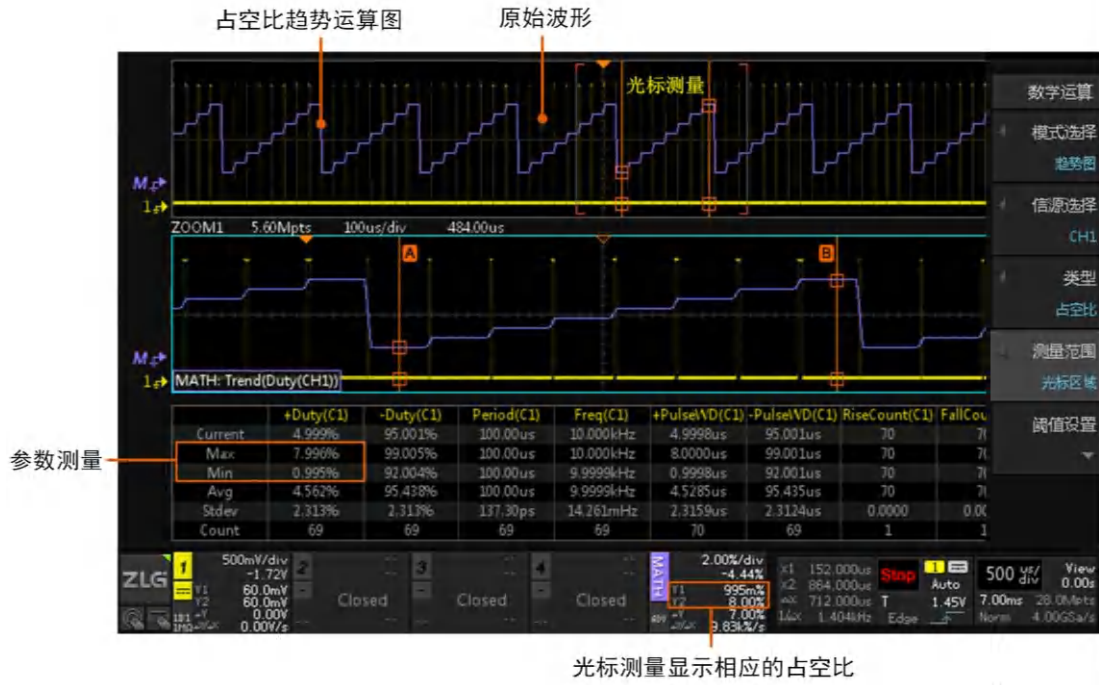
占空比趋势运算图

原始波形

光标测量

数学运算

模式选择
趋势图

信源选择
CH1

类型
占空比

测量范围
光标区域

阈值设置

M
1

ZOOM1 5.60Mpts 100us/div 484.00us

A

B

M
1

MATH: Trend(Duty(CH1))

参数测量

| | +Duty(C1) | -Duty(C1) | Period(C1) | Freq(C1) | +PulseWD(C1) | -PulseWD(C1) | RiseCount(C1) | FallCou |
|---|---|---|---|---|---|---|---|---|
| Current | 4.999% | 95.001% | 100.00us | 10.000kHz | 4.9998us | 95.001us | 70 | 7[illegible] |
| Max | 7.996% | 99.005% | 100.00us | 10.000kHz | 8.0000us | 99.001us | 70 | 7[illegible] |
| Min | 0.995% | 92.004% | 100.00us | 9.9999kHz | 0.9998us | 92.001us | 70 | 7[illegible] |
| Avg | 4.562% | 95.438% | 100.00us | 9.9999kHz | 4.5285us | 95.435us | 70 | 7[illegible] |
| Stdev | 2.313% | 2.313% | 137.30ps | 14.261mHz | 2.3159us | 2.3124us | 0.0000 | 0.0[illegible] |
| Count | 69 | 69 | 69 | 69 | 70 | 69 | 1 | 1 |

ZLG

1 500mV/div -1.72V Y1 60.0mV Y2 60.0mV ΔY 0.00V 1/ΔX 0.00V/s

2 Closed

3 Closed

4 Closed

MATH 2.00%/div -4.44% Y1 995m% Y2 8.00% ΔY 7.00% 9.83k%/s

X1 152.000us X2 864.000us ΔX 712.000us 1/ΔX 1.404kHz

Stop

T

1 Auto 1.45V Edge

500 us/div

View 0.00s

7.00ms 28.0Mpts Norm 4.00GSa/s

光标测量显示相应的占空比